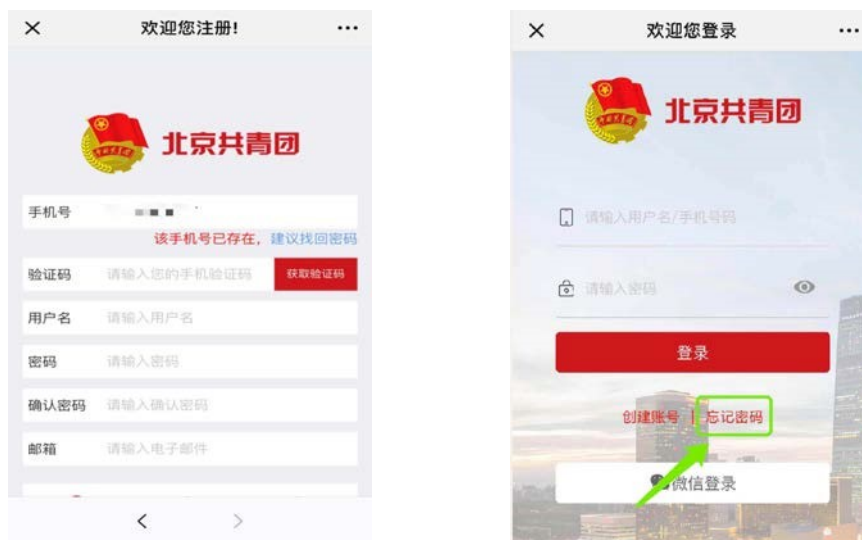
× 欢迎您注册! ···

北京共青团

手机号 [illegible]

该手机号已存在，建议找回密码

验证码 请输入您的手机验证码 获取验证码

用户名 请输入用户名

密码 请输入密码

确认密码 请输入确认密码

邮箱 请输入电子邮件

< >

× 欢迎您登录 ···

北京共青团

请输入用户名/手机号码

请输入密码

登录

创建账号 | 忘记密码

微信登录